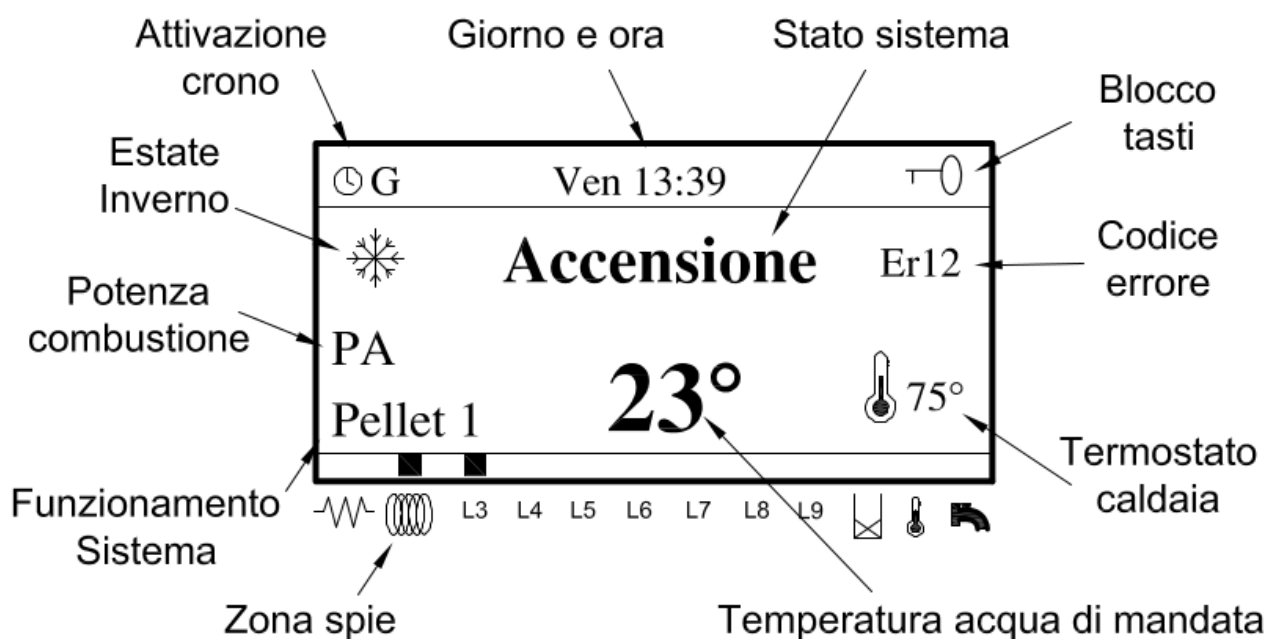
Attivazione crono

Giorno e ora

Stato sistema

Blocco tasti

Estate Inverno

Codice errore

Potenza combustione

Funzionamento Sistema

Termostato caldaia

G

Ven 13:39

Accensione

Er12

PA

23°

75°

Pellet 1

L3 L4 L5 L6 L7 L8 L9

Zona spie

Temperatura acqua di mandata